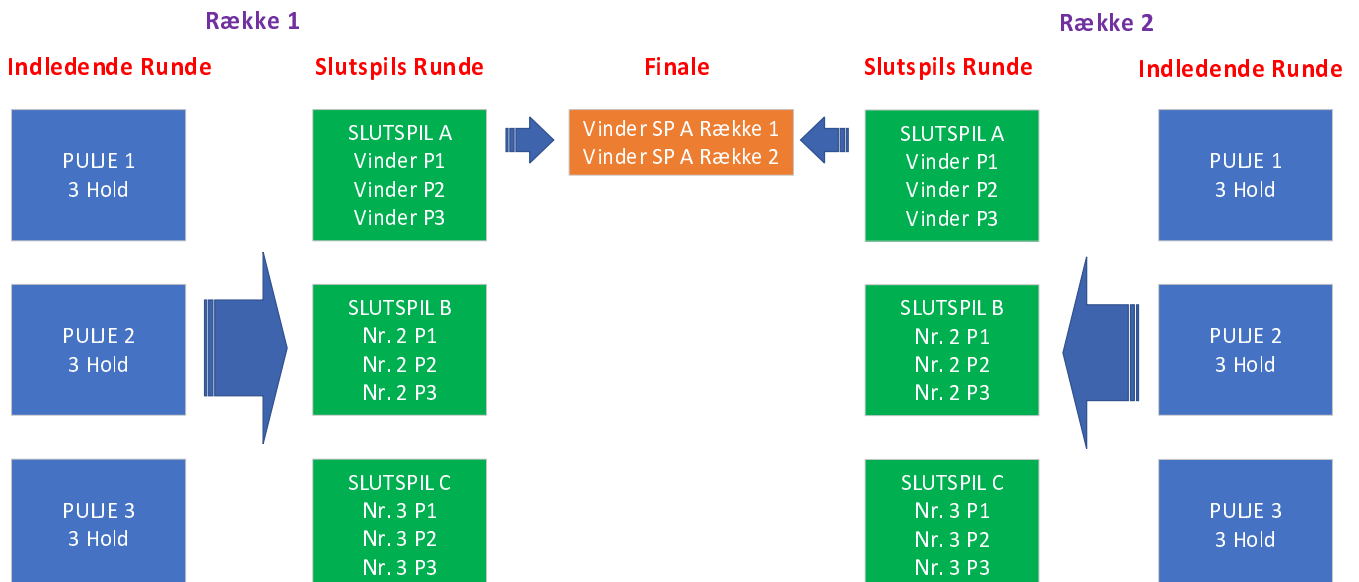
Række 1

Indledende Runde

Slutspils Runde

Finale

Slutspils Runde

Indledende Runde

Række 2

PULJE 1
3 Hold

SLUTSPIL A
Vinder P1
Vinder P2
Vinder P3

Vinder SP A Række 1
Vinder SP A Række 2

SLUTSPIL A
Vinder P1
Vinder P2
Vinder P3

PULJE 1
3 Hold

PULJE 2
3 Hold

SLUTSPIL B
Nr. 2 P1
Nr. 2 P2
Nr. 2 P3

SLUTSPIL B
Nr. 2 P1
Nr. 2 P2
Nr. 2 P3

PULJE 2
3 Hold

PULJE 3
3 Hold

SLUTSPIL C
Nr. 3 P1
Nr. 3 P2
Nr. 3 P3

SLUTSPIL C
Nr. 3 P1
Nr. 3 P2
Nr. 3 P3

PULJE 3
3 Hold